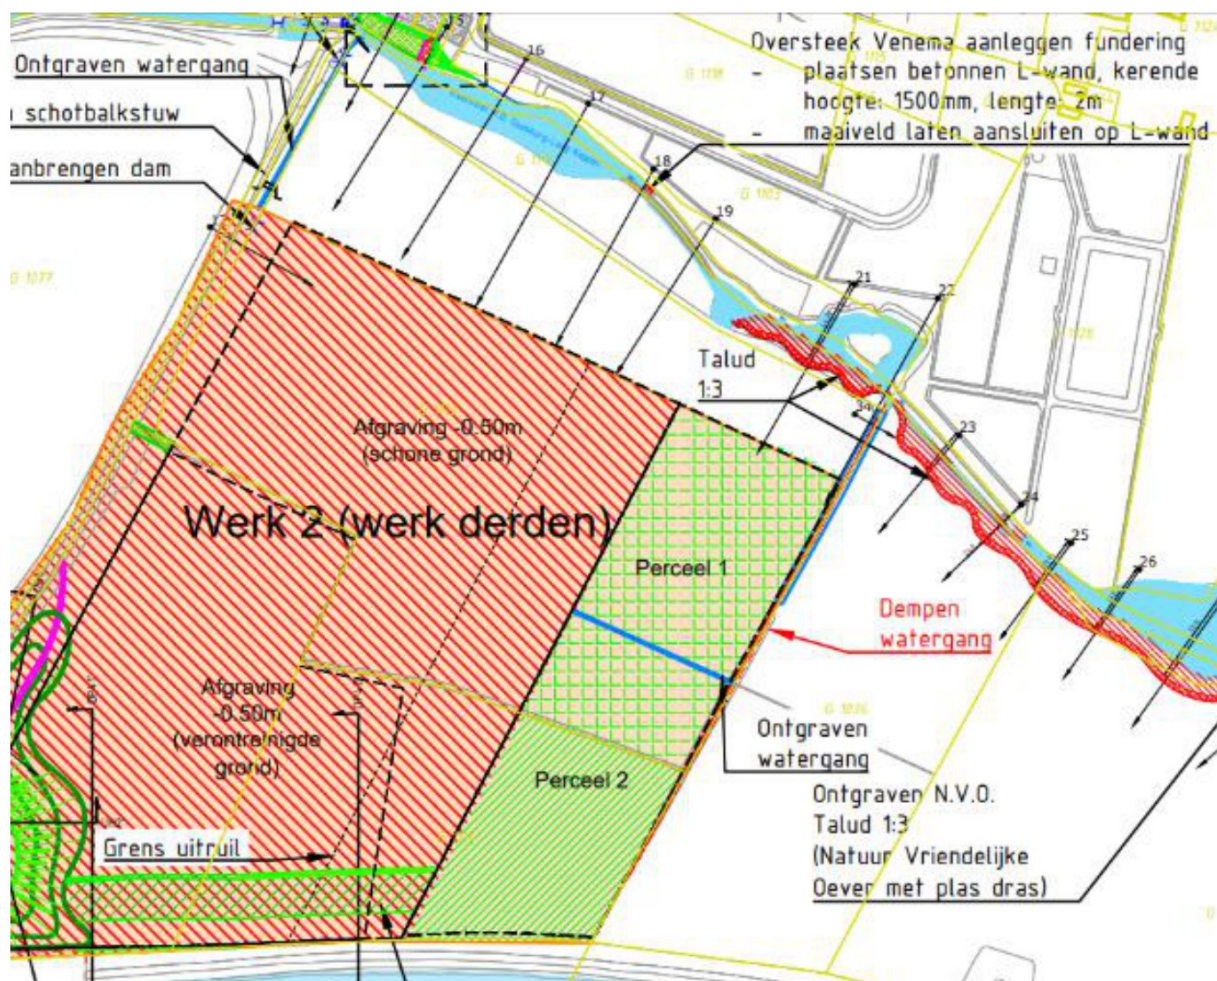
Ontgraven watergang

schotbalkstuw

anbrengen dam

Oversteek Venema aanleggen fundering
- plaatsen betonnen L-wand, kerende hoogte: 1500mm, lengte: 2m
- maaiveld laten aansluiten op L-wand

16

17

18

19

21

22

23

24

25

26

Talud 1:3

Afgraving -0.50m (schone grond)

Werk 2 (werk derden)

Perceel 1

Dempen watergang

Afgraving -0.50m (verontreinigde grond)

Perceel 2

Ontgraven watergang

Ontgraven N.V.O. Talud 1:3 (Natuur Vriendelijke Oever met plas dras)

Grens uitruil